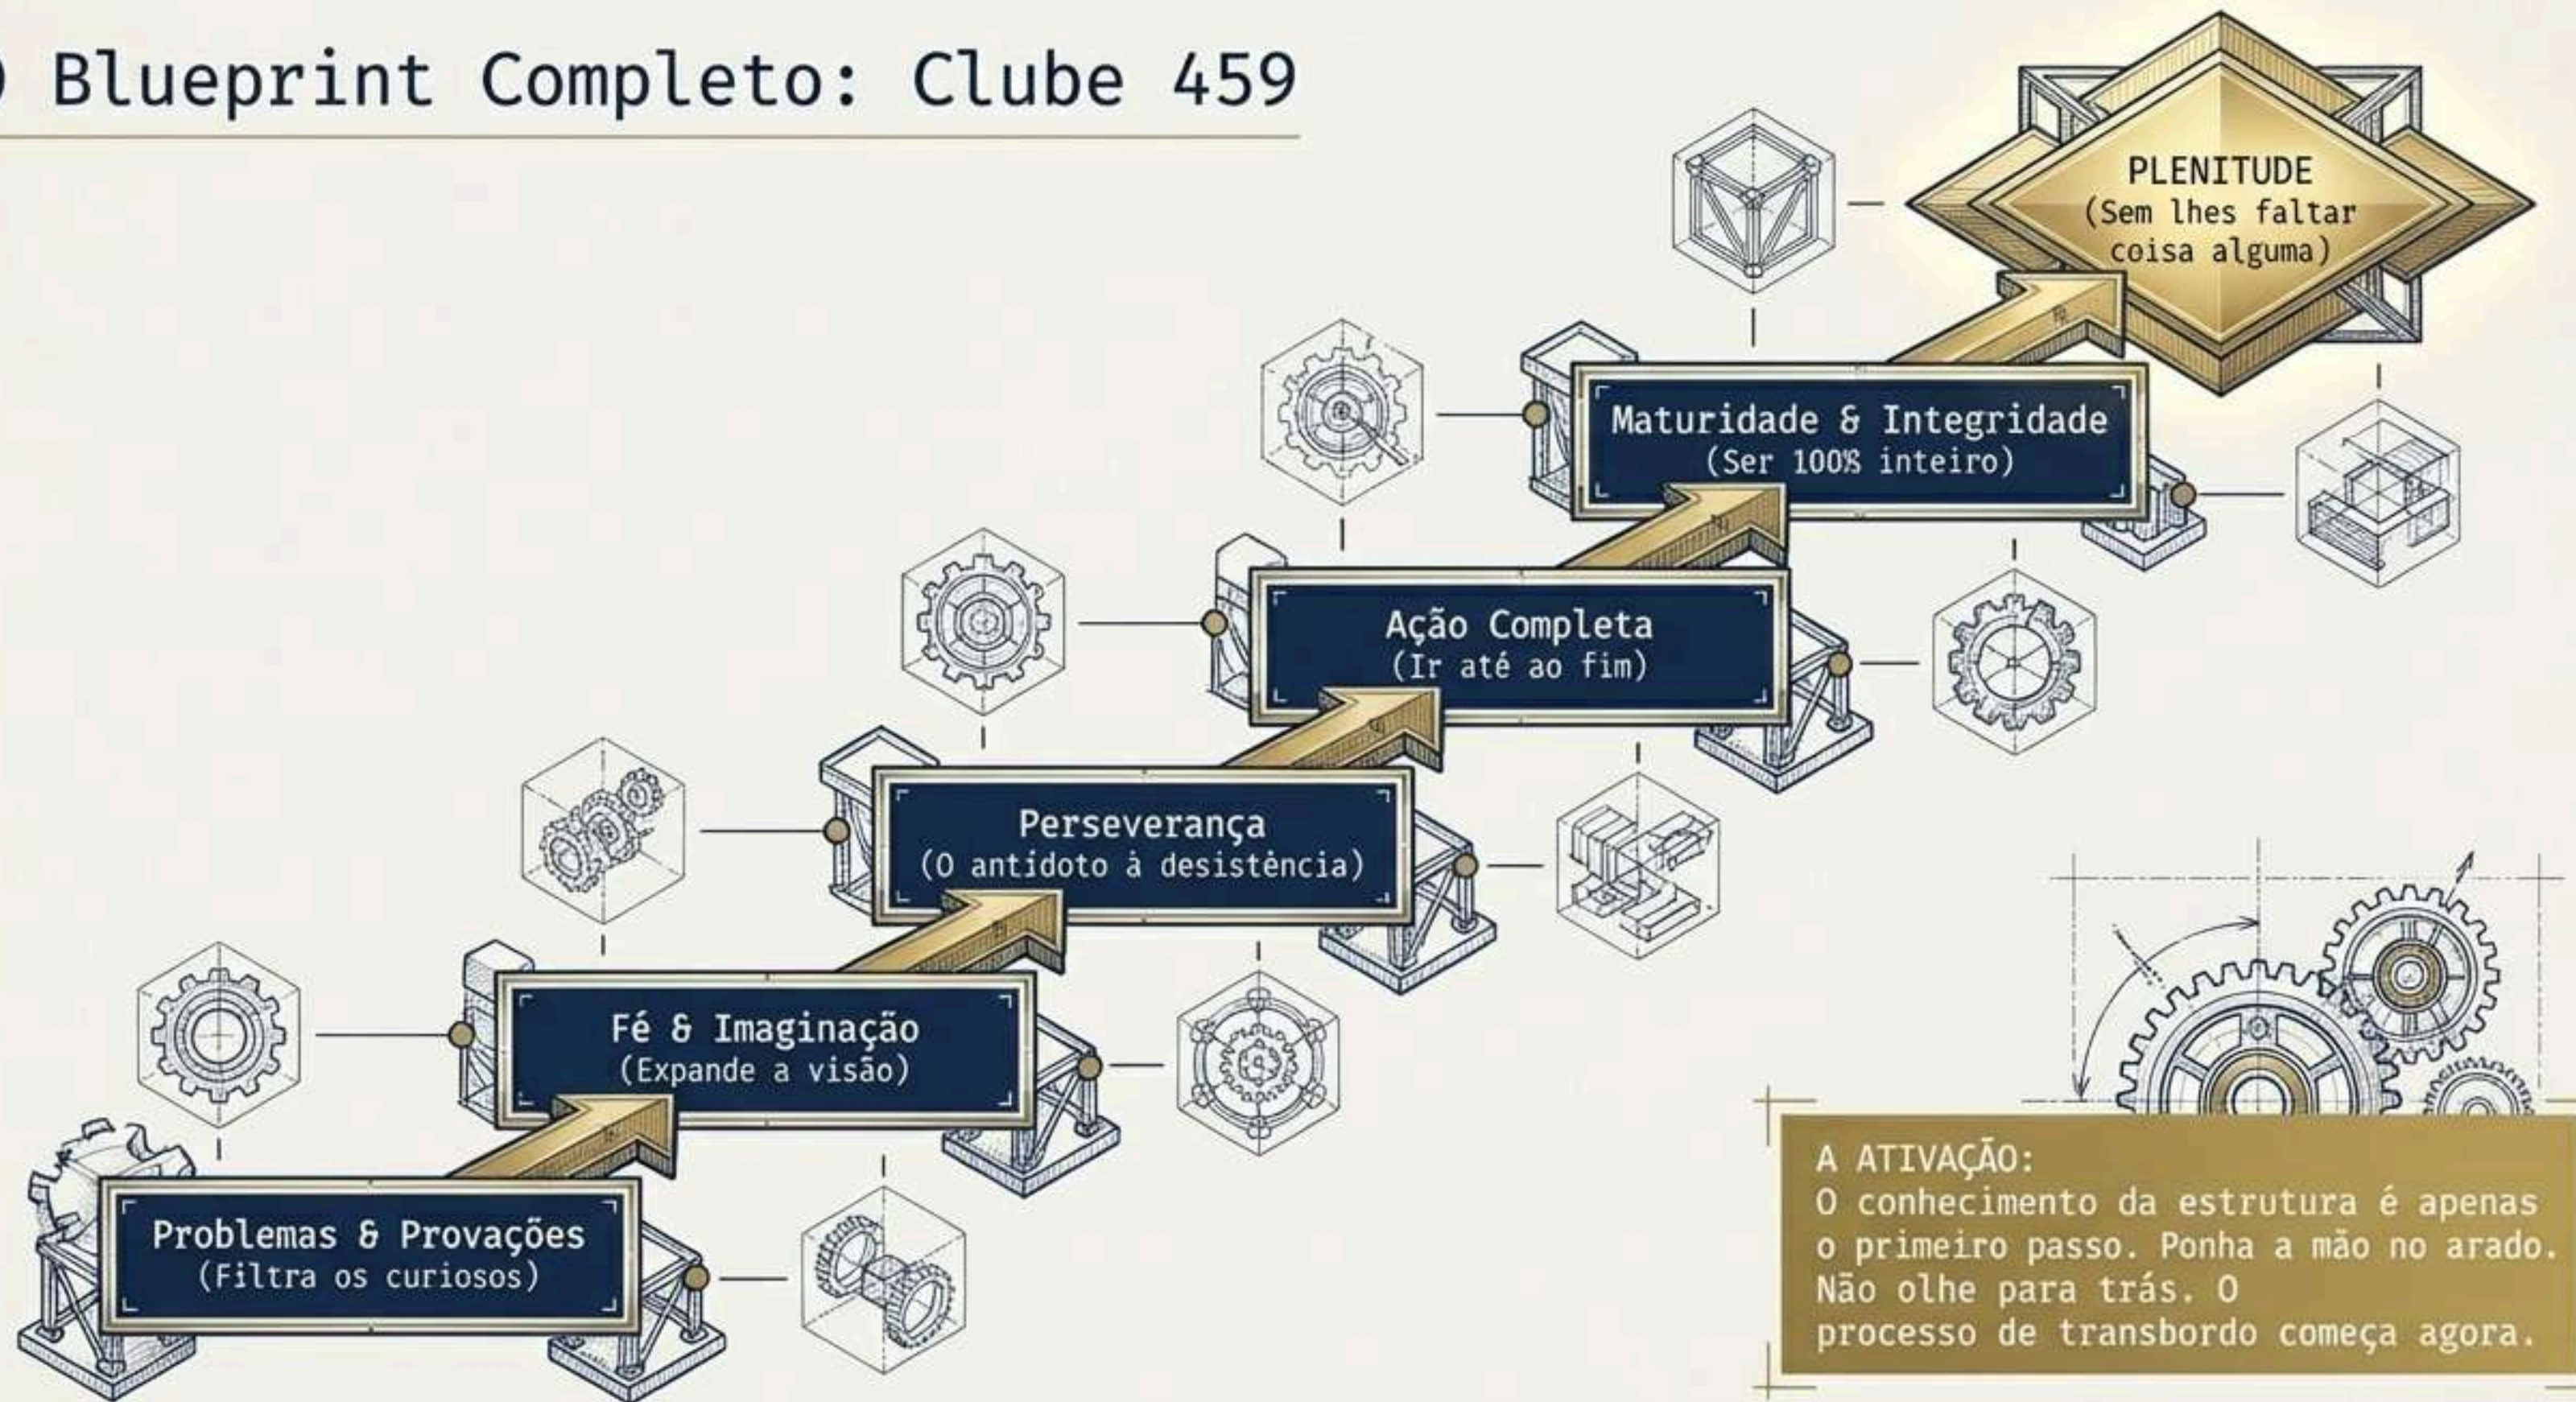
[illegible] Blueprint Completo: Clube 459

PLENITUDE
(Sem lhes faltar coisa alguma)

Maturidade & Integridade
(Ser 100% inteiro)

Ação Completa
(Ir até ao fim)

Perseverança
(O antídoto à desistência)

Fé & Imaginação
(Expande a visão)

Problemas & Provações
(Filtra os curiosos)

A ATIVAÇÃO:
O conhecimento da estrutura é apenas o primeiro passo. Ponha a mão no arado. Não olhe para trás. O processo de transbordo começa agora.